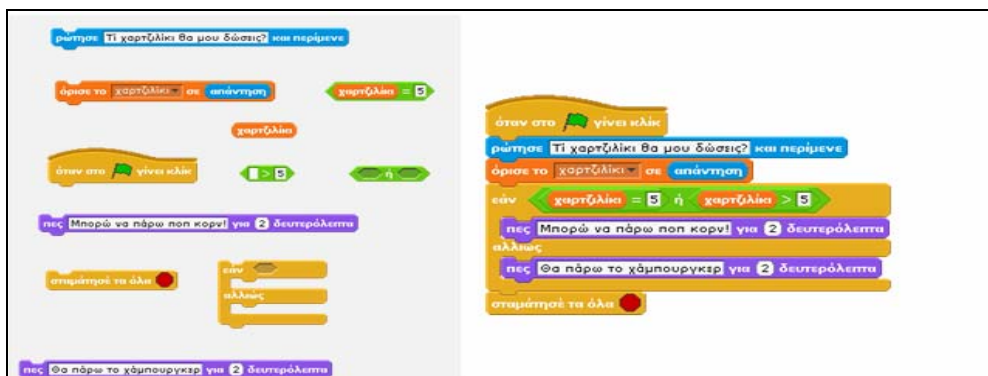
ρώτησε Τι χαρτζιλίκι θα μου δώσεις? και περίμενε

όρισε το χαρτζιλίκι σε απάντηση

χαρτζιλίκι = 5

χαρτζιλίκι

όταν στο γίνει κλικ

> 5

ή

πες Μπορώ να πάρω ποπ κορν! για 2 δευτερόλεπτα

σταμάτησέ τα όλα

εάν

αλλιώς

πες Θα πάρω το χάμπουργκερ για 2 δευτερόλεπτα

όταν στο γίνει κλικ

ρώτησε Τι χαρτζιλίκι θα μου δώσεις? και περίμενε

όρισε το χαρτζιλίκι σε απάντηση

εάν χαρτζιλίκι = 5 ή χαρτζιλίκι > 5

πες Μπορώ να πάρω ποπ κορν! για 2 δευτερόλεπτα

αλλιώς

πες Θα πάρω το χάμπουργκερ για 2 δευτερόλεπτα

σταμάτησέ τα όλα